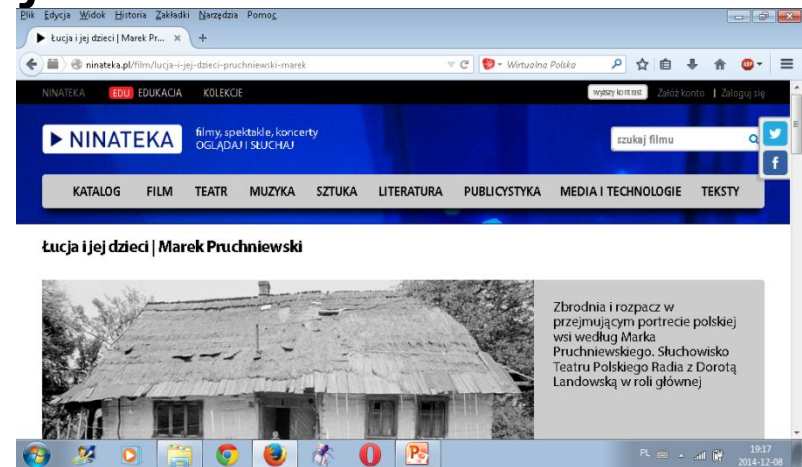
Plik Edycja Widok Historia Zakładki Narzędzia Pomoc

Łucja i jej dzieci | Marek Pr... ×

ninateka.pl/film/lucja-i-jej-dzieci-pruchniewski-marek

Wirtualna Polska

NINATEKA EDU EDUKACJA KOLEKCJE

wyższy kontrast Załóż konto | Zaloguj się

▶ NINATEKA filmy, spektakle, koncerty OGLĄDAJ I SŁUCHAJ

szukaj filmu

KATALOG FILM TEATR MUZYKA SZTUKA LITERATURA PUBLICYSTYKA MEDIA I TECHNOLOGIE TEKSTY

Łucja i jej dzieci | Marek Pruchniewski

Zbrodnia i rozpacz w przejmującym portrecie polskiej wsi według Marka Pruchniewskiego. Słuchowisko Teatru Polskiego Radia z Dorotą Landowską w roli głównej

PL 19:17 2014-12-08